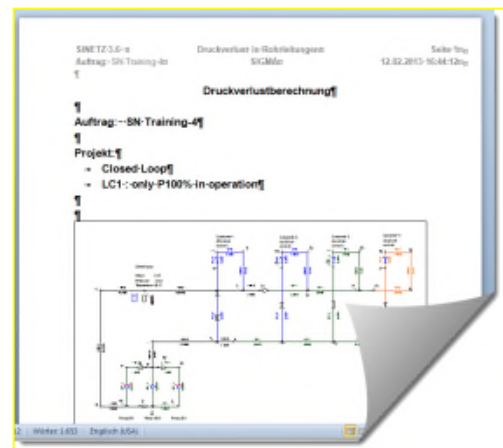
SINETZ·3.6·¤ Druckverlust·in·Rohrleitungen Seite·1¤
Auftrag:·SN-Training-4¤ SIGMAo 12.02.2013·16:44:12¤
¶

Druckverlustberechnung¶

¶
Auftrag:··SN-Training-4¶
¶
Projekt:¶
- Closed-Loop¶
- LC1·:·only·P100%·in·operation¶
¶
¶

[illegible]

2 | Wörter: 1.653 | Englisch (USA)